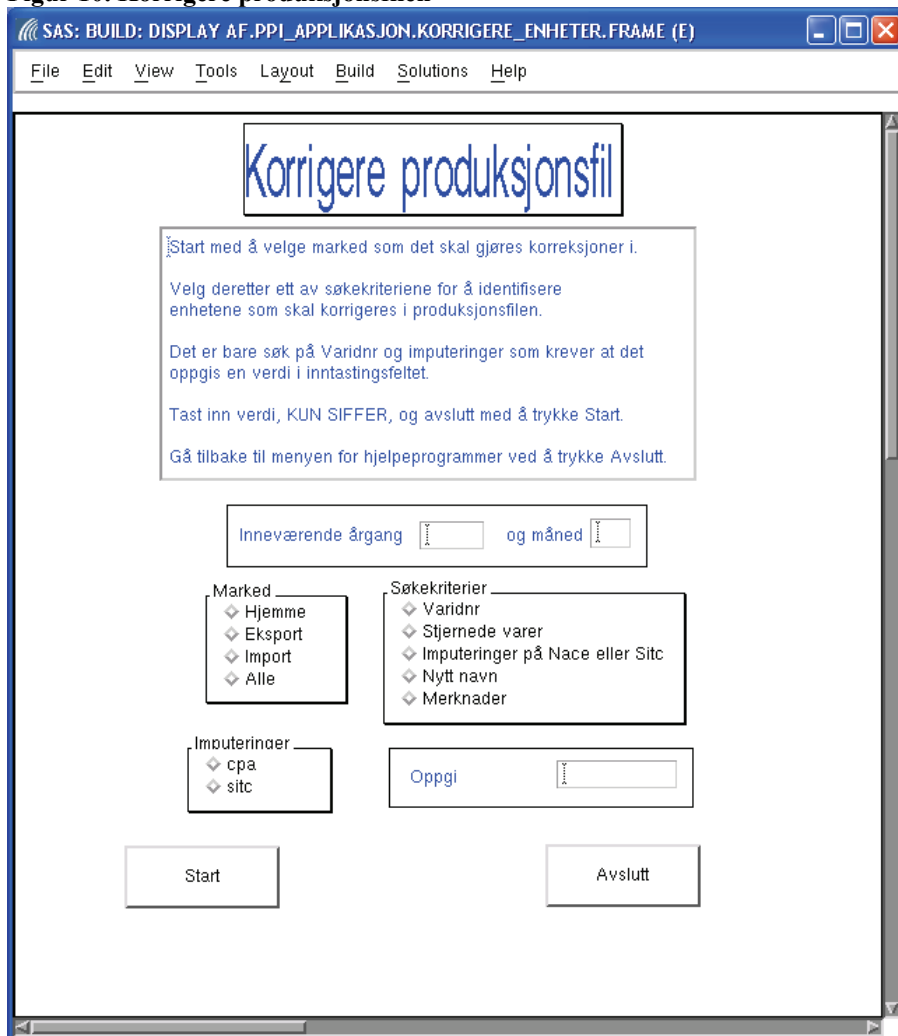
SAS: BUILD: DISPLAY AF.PPI_APPLIKASJON.KORRIGERE_ENHETER.FRAME (E)

File Edit View Tools Layout Build Solutions Help

Korrigere produksjonsfil

Start med å velge marked som det skal gjøres korreksjoner i.

Velg deretter ett av søkekriteriene for å identifisere enhetene som skal korrigeres i produksjonsfilen.

Det er bare søk på Varidnr og imputeringer som krever at det oppgis en verdi i inntastingsfeltet.

Tast inn verdi, KUN SIFFER, og avslutt med å trykke Start.

Gå tilbake til menyen for hjelpeprogrammer ved å trykke Avslutt.

Inneværende årgang og måned

Marked
Hjemme
Eksport
Import
Alle

Søkekriterier
Varidnr
Stjernede varer
Imputeringer på Nace eller Sitc
Nytt navn
Merknader

Imputeringer
cpa
sitc

Oppgi

Start

Avslutt